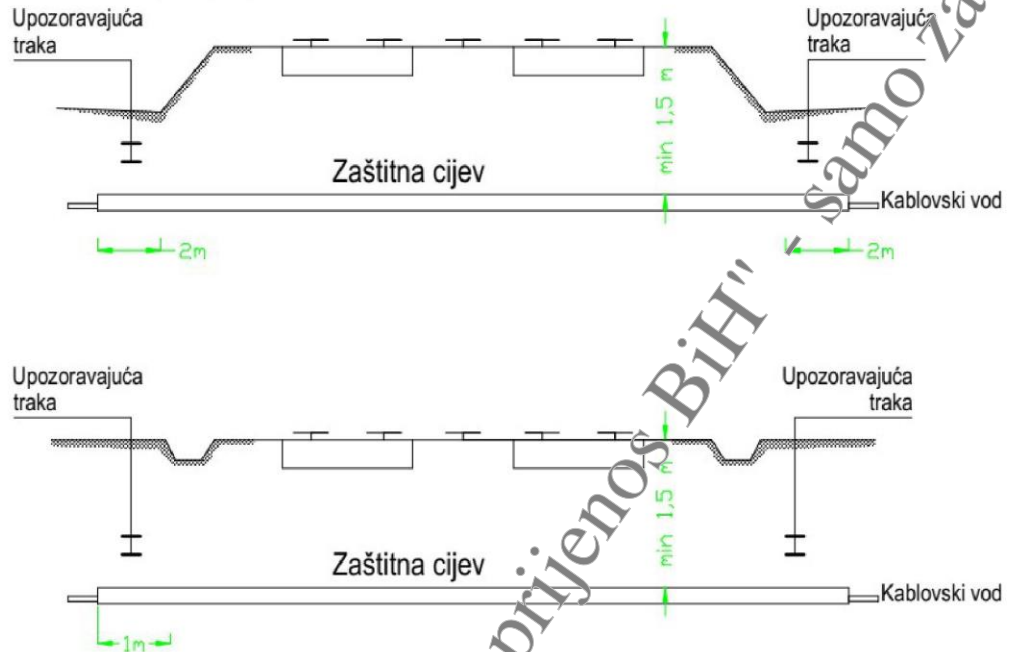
Upozoravajuća traka

Upozoravajuća traka

min 1,5 m

Zaštitna cijev

Kablovski vod

2m

2m

Upozoravajuća traka

Upozoravajuća traka

min 1,5 m

Zaštitna cijev

Kablovski vod

1m

prijenos BiH" - samo za